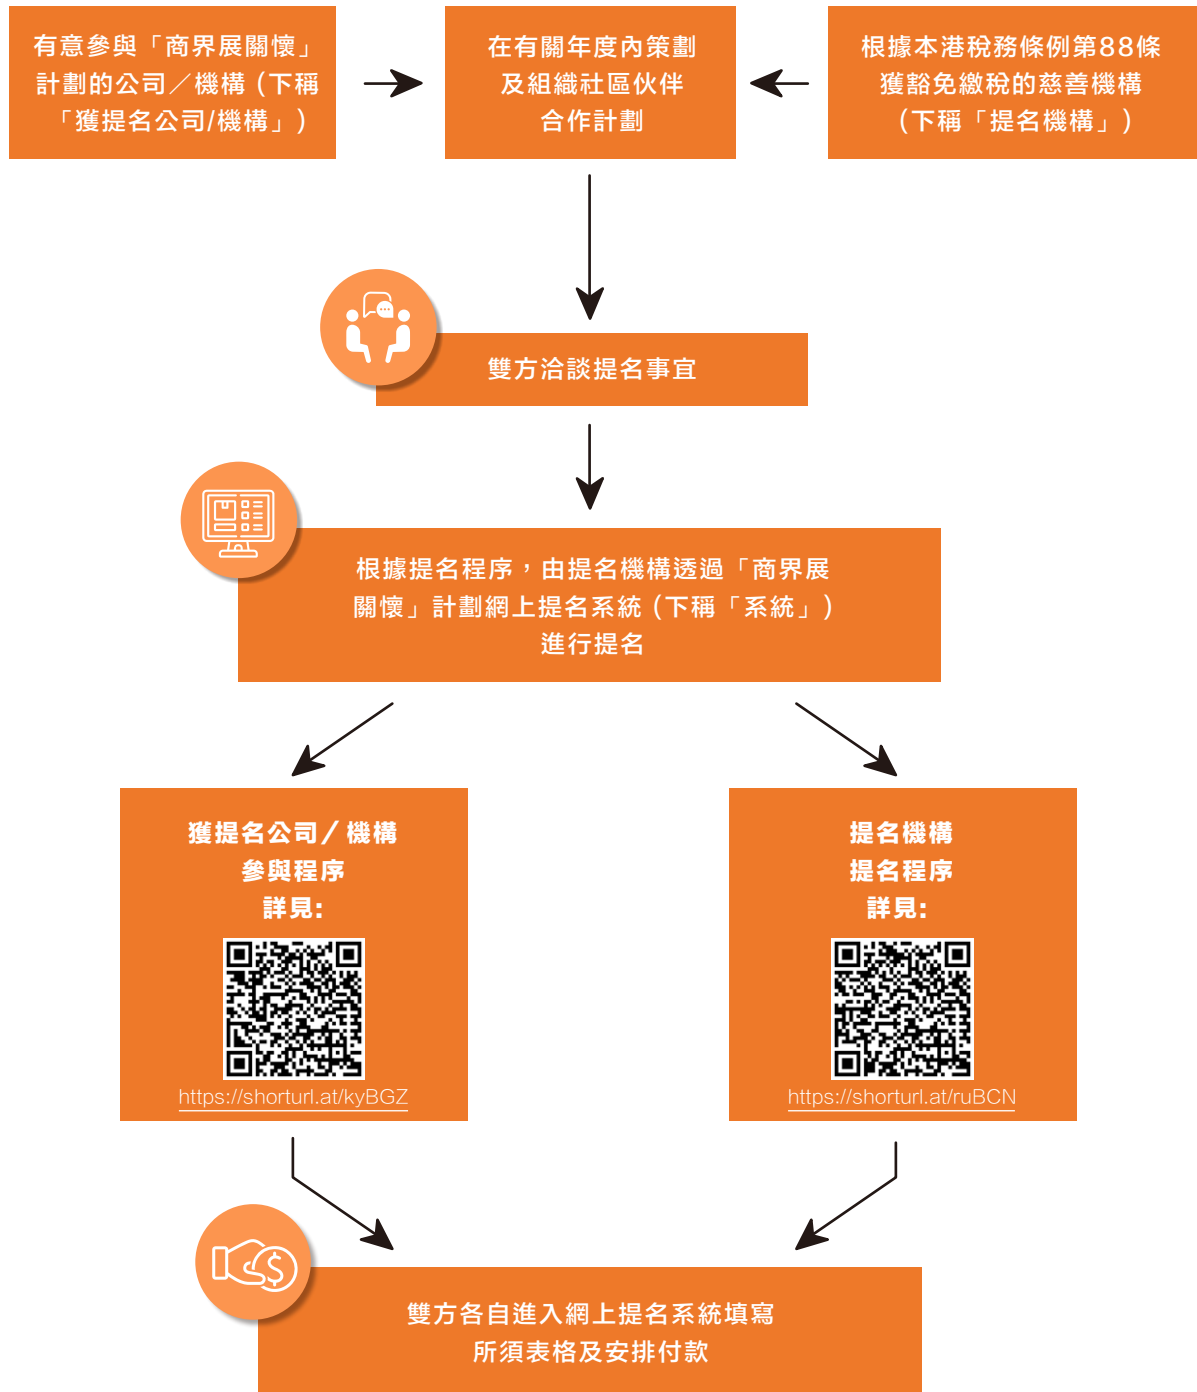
有意參與「商界展關懷」計劃的公司／機構（下稱「獲提名公司/機構」）

在有關年度內策劃及組織社區伙伴合作計劃

根據本港稅務條例第88條獲豁免繳稅的慈善機構（下稱「提名機構」）

雙方洽談提名事宜

根據提名程序，由提名機構透過「商界展關懷」計劃網上提名系統（下稱「系統」）進行提名

獲提名公司／機構
參與程序
詳見:
https://shorturl.at/kyBGZ

提名機構
提名程序
詳見:
https://shorturl.at/ruBCN

雙方各自進入網上提名系統填寫所須表格及安排付款